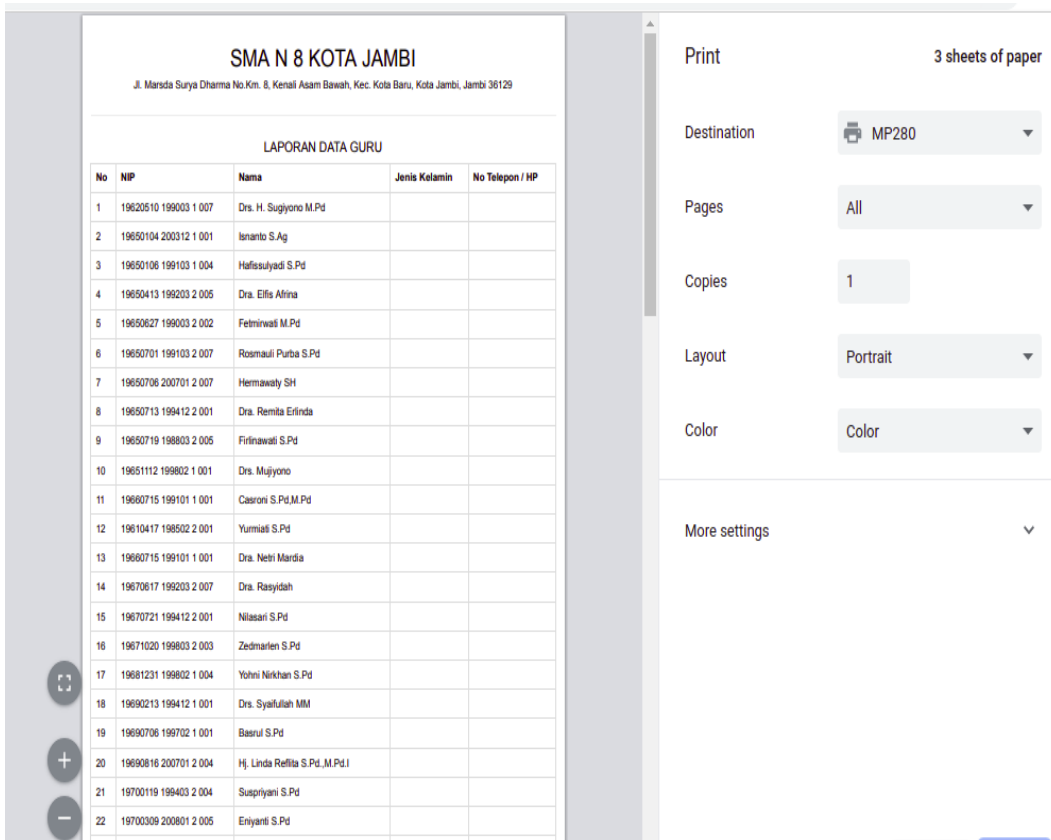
SMA N 8 KOTA JAMBI

Jl. Marsda Surya Dharma No.Km. 8, Kenali Asam Bawah, Kec. Kota Baru, Kota Jambi, Jambi 36129

LAPORAN DATA GURU

| No | NIP | Nama | Jenis Kelamin | No Telepon / HP |
|---|---|---|---|---|
| 1 | 19620510 199003 1 007 | Drs. H. Sugiyono M.Pd | | |
| 2 | 19650104 200312 1 001 | Isnanto S.Ag | | |
| 3 | 19650106 199103 1 004 | Hafissulyadi S.Pd | | |
| 4 | 19650413 199203 2 005 | Dra. Elfis Afrina | | |
| 5 | 19650627 199003 2 002 | Fetmirwati M.Pd | | |
| 6 | 19650701 199103 2 007 | Rosmauli Purba S.Pd | | |
| 7 | 19650706 200701 2 007 | Hermawaty SH | | |
| 8 | 19650713 199412 2 001 | Dra. Remita Erlinda | | |
| 9 | 19650719 198803 2 005 | Firlinawati S.Pd | | |
| 10 | 19651112 199802 1 001 | Drs. Mujiyono | | |
| 11 | 19660715 199101 1 001 | Casroni S.Pd,M.Pd | | |
| 12 | 19610417 198502 2 001 | Yurmiati S.Pd | | |
| 13 | 19660715 199101 1 001 | Dra. Netri Mardia | | |
| 14 | 19670617 199203 2 007 | Dra. Rasyidah | | |
| 15 | 19670721 199412 2 001 | Nilasari S.Pd | | |
| 16 | 19671020 199803 2 003 | Zedmarlen S.Pd | | |
| 17 | 19681231 199802 1 004 | Yohni Nirkhan S.Pd | | |
| 18 | 19690213 199412 1 001 | Drs. Syaifullah MM | | |
| 19 | 19690706 199702 1 001 | Basrul S.Pd | | |
| 20 | 19690816 200701 2 004 | Hj. Linda Reflita S.Pd.,M.Pd.I | | |
| 21 | 19700119 199403 2 004 | Suspriyani S.Pd | | |
| 22 | 19700309 200801 2 005 | Eniyanti S.Pd | | |

Print
3 sheets of paper

Destination
MP280

Pages
All

Copies
1

Layout
Portrait

Color
Color

More settings